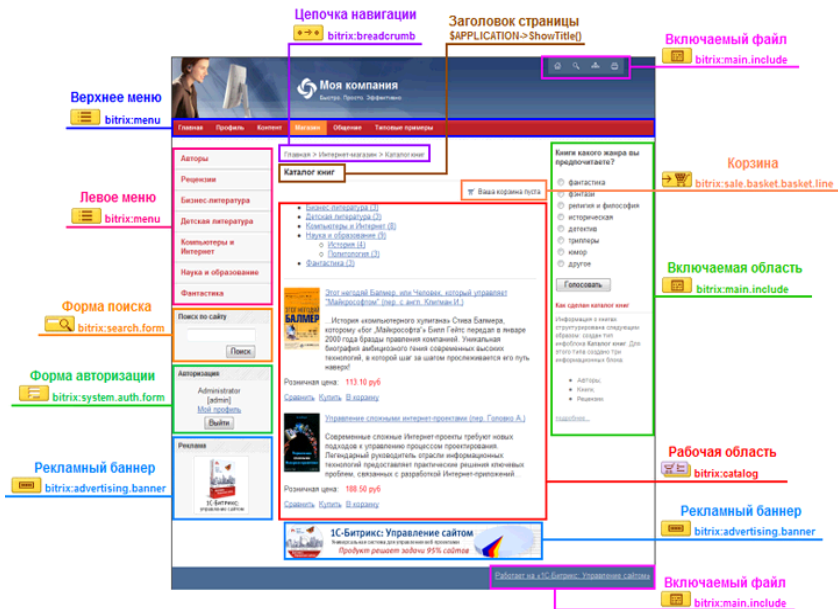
Цепочка навигации
bitrix:breadcrumb

Заголовок страницы
$APPLICATION->ShowTitle()

Включаемый файл
bitrix:main.include

Верхнее меню
bitrix:menu

Моя компания
Быстро. Просто. Эффективно

Главная Профиль Контент Магазин Общение Типовые примеры

Левое меню
bitrix:menu

Авторы
Рецензии
Бизнес-литература
Детская литература
Компьютеры и Интернет
Наука и образование
Фантастика

Главная > Интернет-магазин > Каталог книг

Каталог книг

Ваша корзина пуста

Корзина
bitrix:sale.basket.basket.line

Книги какого жанра вы предпочитаете?
фантастика
фэнтези
религия и философия
историческая
детектив
триллеры
юмор
другое
Голосовать

Как сделан каталог книг

Бизнес-литература (3)
Детская литература (3)
Компьютеры и Интернет (8)
Наука и образование (5)
История (4)
Политология (3)
Фантастика (3)

Этот негодяй Балмер, или Человек, который управляет "Майкрософтом" (пер. с англ. Клипман И.)

История «компьютерного хулигана» Стива Балмера, которому «бог „Майкрософта"» Билл Гейтс передал в январе 2000 года бразды правления компанией. Уникальная биография амбициозного гения современных высоких технологий, в которой шаг за шагом прослеживается его путь наверх!

Розничная цена: 113.10 руб
Сравнить Купить В корзину

Включаемая область
bitrix:main.include

Форма поиска
bitrix:search.form

Поиск по сайту
Поиск

Форма авторизации
bitrix:system.auth.form

Авторизация
Administrator
[admin]
Мой профиль
Выйти

Управление сложными Интернет-проектами (пер. Голокова А.)

Современные сложные Интернет-проекты требуют новых подходов к управлению процессом проектирования. Легендарный руководитель отрасли информационных технологий предоставляет практические решения ключевых проблем, связанных с разработкой Интернет-приложений...

Розничная цена: 188.50 руб
Сравнить Купить В корзину

Рабочая область
bitrix:catalog

Рекламный баннер
bitrix:advertising.banner

Реклама
1С-Битрикс: управление сайтом

1С-Битрикс: Управление сайтом
Продукт решает задачи 95% сайтов

Рекламный баннер
bitrix:advertising.banner

Работает на «1С-Битрикс: Управление сайтом»

Включаемый файл
bitrix:main.include